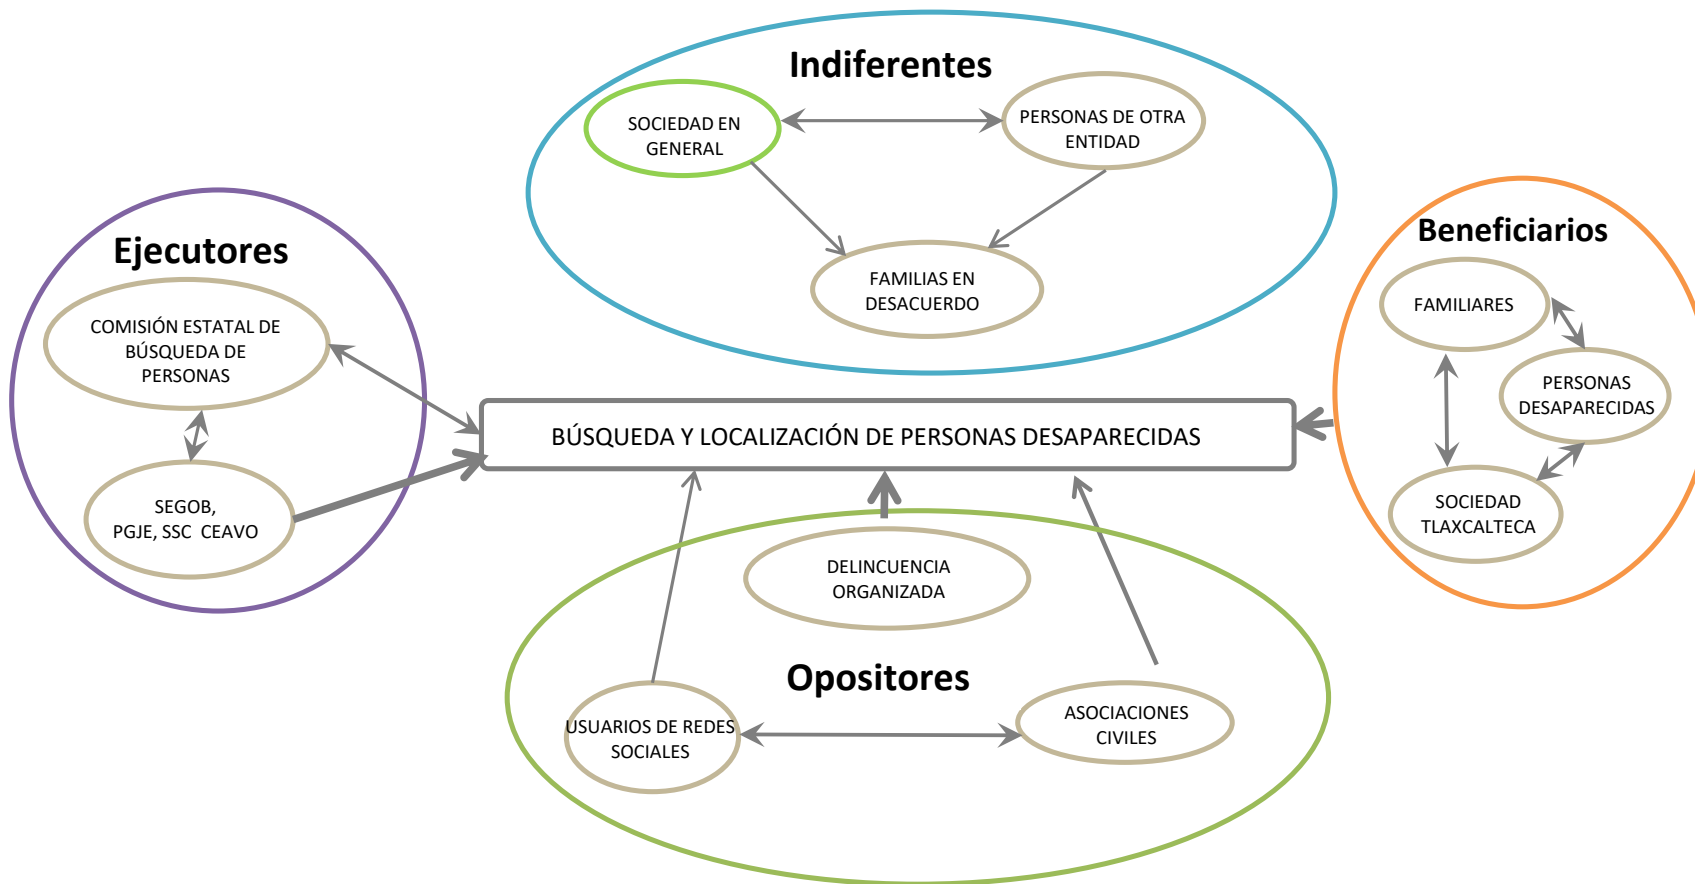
Indiferentes

SOCIEDAD EN GENERAL

PERSONAS DE OTRA ENTIDAD

FAMILIAS EN DESACUERDO

Ejecutores

COMISIÓN ESTATAL DE BÚSQUEDA DE PERSONAS

SEGOB, PGJE, SSC CEAVO

BÚSQUEDA Y LOCALIZACIÓN DE PERSONAS DESAPARECIDAS

Beneficiarios

FAMILIARES

PERSONAS DESAPARECIDAS

SOCIEDAD TLAXCALTECA

DELINCUENCIA ORGANIZADA

Opositores

USUARIOS DE REDES SOCIALES

ASOCIACIONES CIVILES